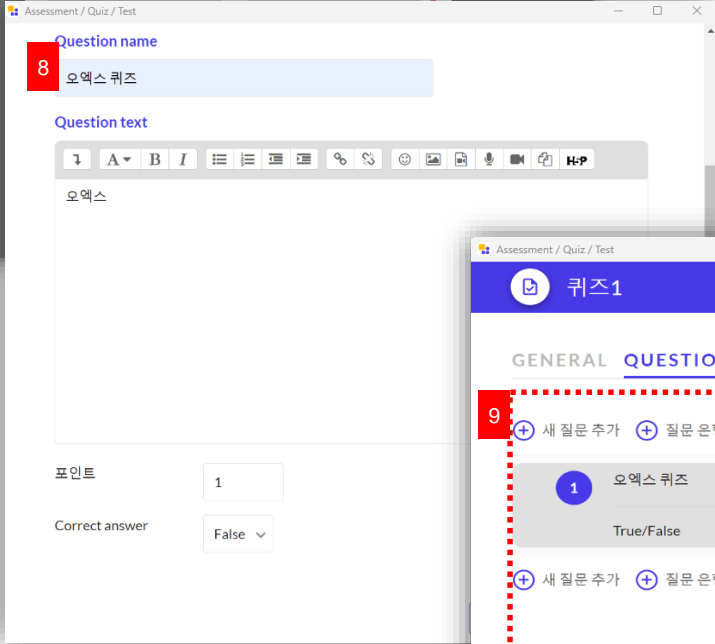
Assessment / Quiz / Test

8

Question name

오엑스 퀴즈

Question text

H-P

오엑스

포인트 1

Correct answer False

Assessment / Quiz / Test

퀴즈1

GENERAL QUESTIO

9

새 질문 추가 질문 은

1 오엑스 퀴즈

True/False

새 질문 추가 질문 은